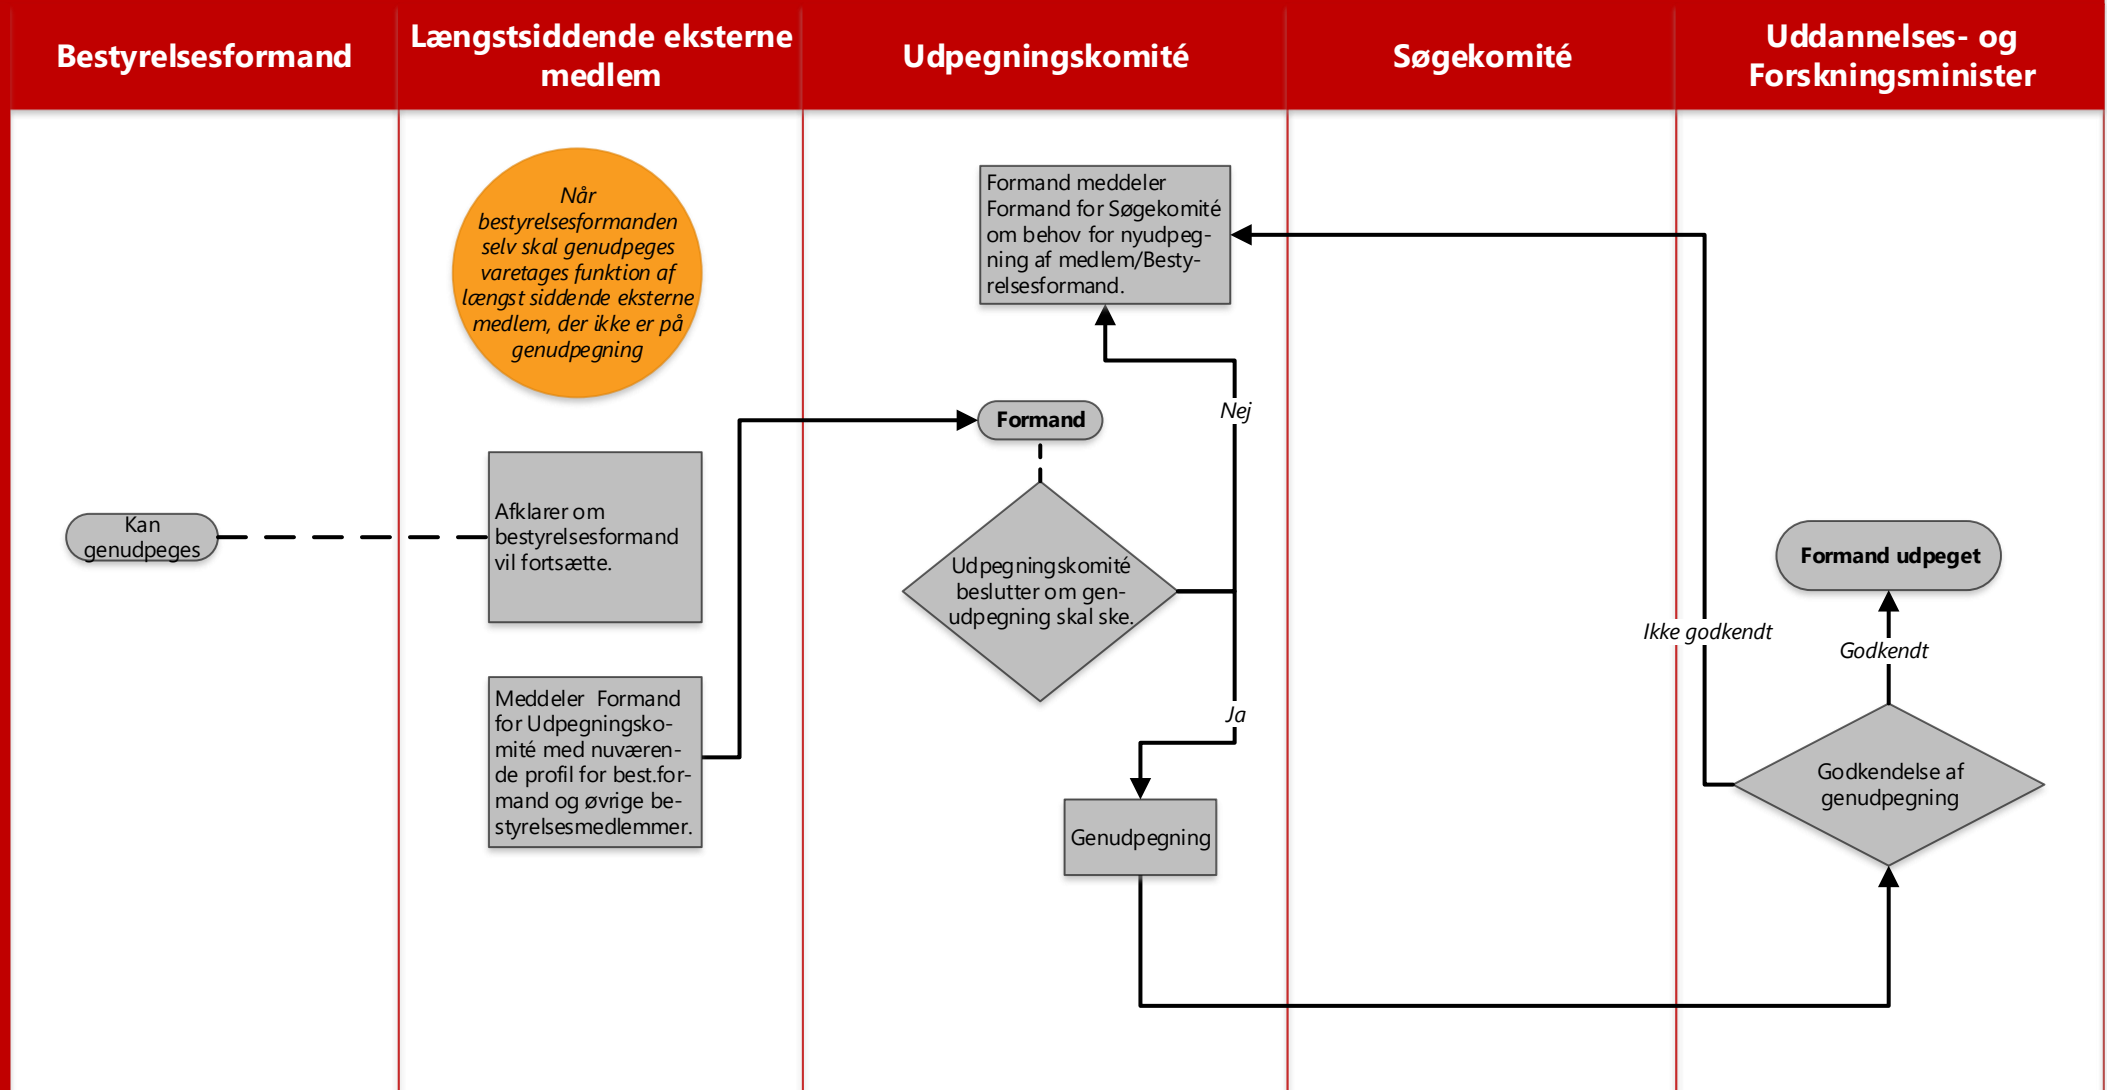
| Bestyrelsesformand | Længstsiddende eksterne medlem | Udpegningskomité | Søgekomité | Uddannelses- og Forskningsminister |
|---|---|---|---|---|

Når bestyrelsesformanden selv skal genudpeges varetages funktion af længst siddende eksterne medlem, der ikke er på genudpegning

Formand meddeler Formand for Søgekomité om behov for nyudpegning af medlem/Bestyrelsesformand.

Nej

Formand

Kan genudpeges

Afklarer om bestyrelsesformand vil fortsætte.

Udpegningskomité beslutter om genudpegning skal ske.

Formand udpeget

Ikke godkendt

Godkendt

Meddeler Formand for Udpegningskomité med nuværende profil for best.formand og øvrige bestyrelsesmedlemmer.

Ja

Genudpegning

Godkendelse af genudpegning